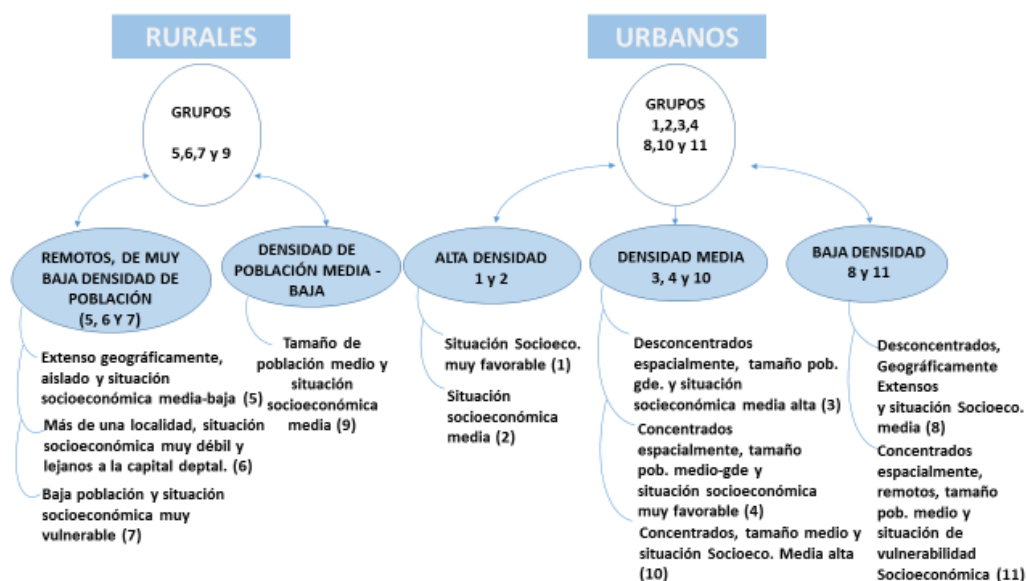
RURALES

GRUPOS

5,6,7 y 9

REMOTOS, DE MUY BAJA DENSIDAD DE POBLACIÓN (5, 6 Y 7)

Extenso geográficamente, aislado y situación socioeconómica media-baja (5)

Más de una localidad, situación socioeconómica muy débil y lejanos a la capital deptal. (6)

Baja población y situación socioeconómica muy vulnerable (7)

DENSIDAD DE POBLACIÓN MEDIA - BAJA

Tamaño de población medio y situación socioeconómica media (9)

URBANOS

GRUPOS 1,2,3,4 8,10 y 11

ALTA DENSIDAD 1 y 2

Situación Socioeco. muy favorable (1)

Situación socioeconómica media (2)

DENSIDAD MEDIA 3, 4 y 10

Desconcentrados espacialmente, tamaño pob. gde. y situación socioeconómica media alta (3)

Concentrados espacialmente, tamaño pob. medio-gde y situación socioeconómica muy favorable (4)

Concentrados, tamaño medio y situación Socioeco. Media alta (10)

BAJA DENSIDAD 8 y 11

Desconcentrados, Geográficamente Extensos y situación Socioeco. media (8)

Concentrados espacialmente, remotos, tamaño pob. medio y situación de vulnerabilidad Socioeconómica (11)